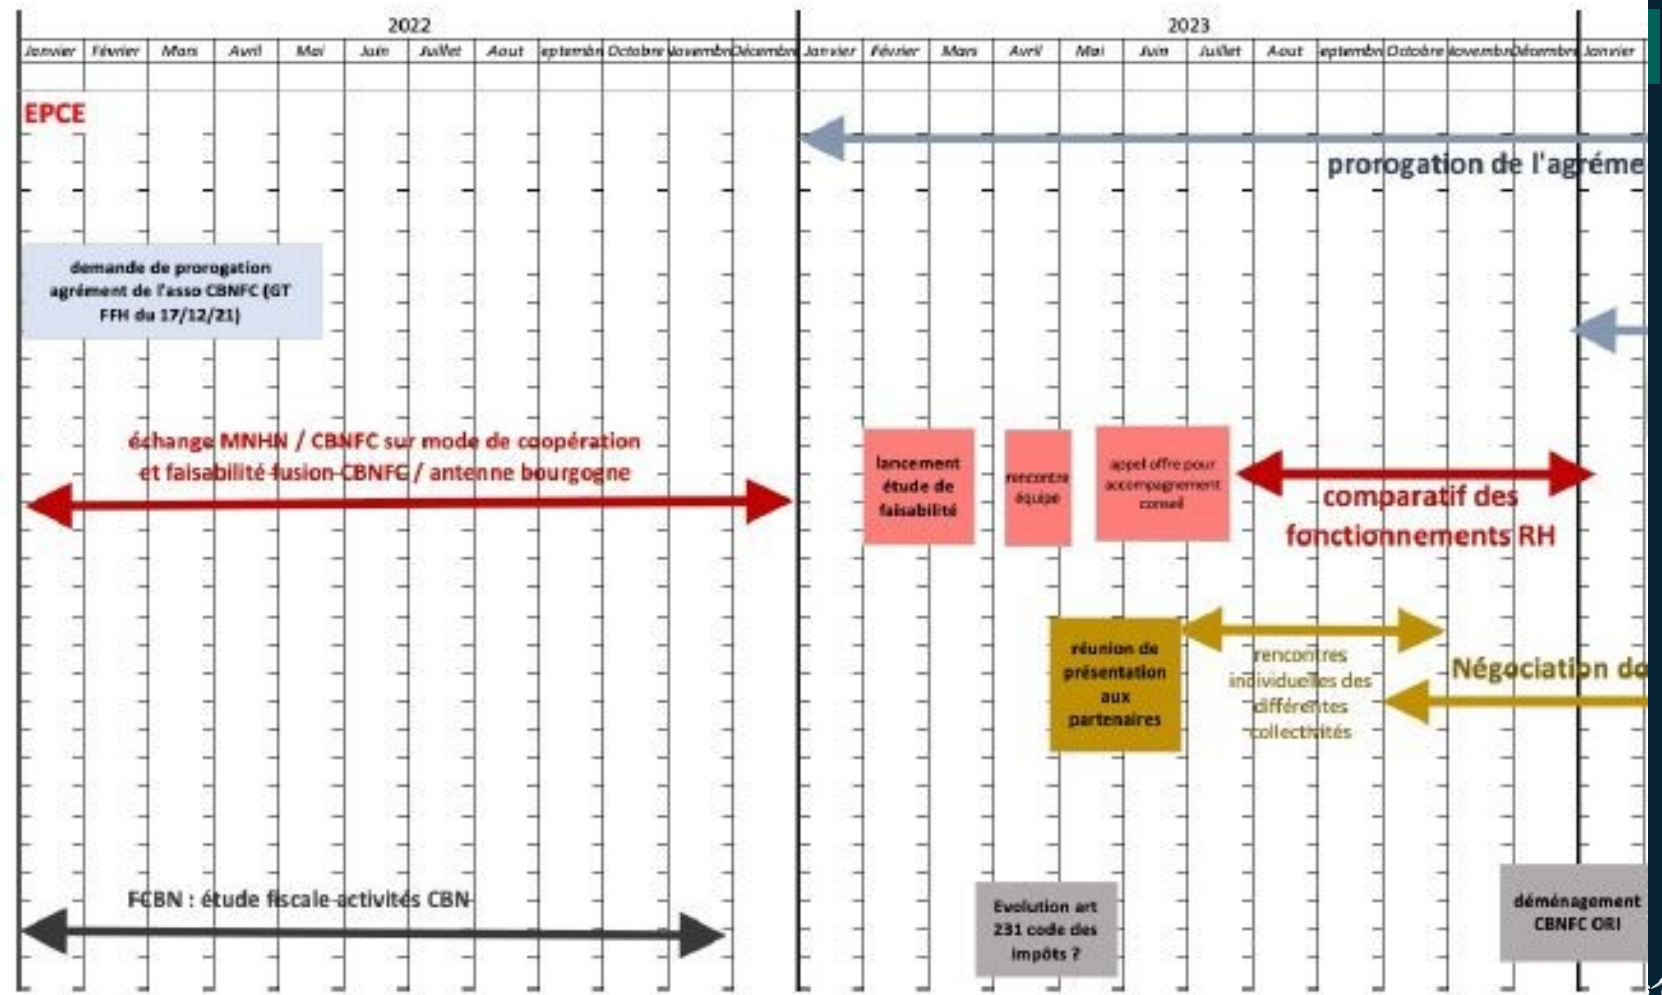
2022

2023

| Janvier | Février | Mars | Avril | Mai | Juin | Juillet | Aout | eptembr | Octobre | lovembr | Décembr | Janvier | Février | Mars | Avril | Mai | Juin | Juillet | Aout | eptembr | Octobre | lovembr | Décembr | Janvier |
|---|---|---|---|---|---|---|---|---|---|---|---|---|---|---|---|---|---|---|---|---|---|---|---|---|

EPCE

prorogation de l'agréme

demande de prorogation agrément de l'asso CBNFC (GT FFH du 17/12/21)

échange MNHN / CBNFC sur mode de coopération et faisabilité fusion CBNFC / antenne bourgogne

lancement étude de faisabilité

rencontre équipe

appel offre pour accompagnement conseil

comparatif des fonctionnements RH

réunion de présentation aux partenaires

rencontres individuelles des différentes collectivités

Négociation do

FCBN : étude fiscale activités CBN

Evolution art 231 code des impôts ?

déménagement CBNFC ORI